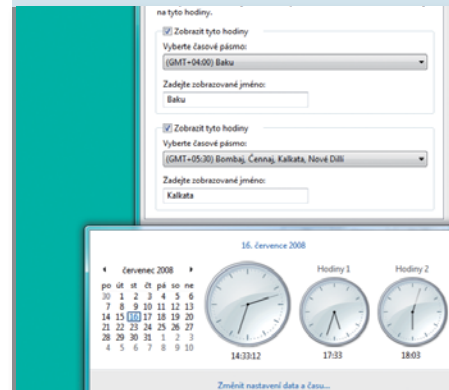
na tyto hodiny.

Zobrazit tyto hodiny
Vyberte časové pásmo:
(GMT+04:00) Baku
Zadejte zobrazované jméno:
Baku

Zobrazit tyto hodiny
Vyberte časové pásmo:
(GMT+05:30) Bombaj, Čennaj, Kalkata, Nové Dillí
Zadejte zobrazované jméno:
Kalkata

16. července 2008

červenec 2008

| po | út | st | čt | pá | so | ne |
|---|---|---|---|---|---|---|
| 30 | 1 | 2 | 3 | 4 | 5 | 6 |
| 7 | 8 | 9 | 10 | 11 | 12 | 13 |
| 14 | 15 | 16 | 17 | 18 | 19 | 20 |
| 21 | 22 | 23 | 24 | 25 | 26 | 27 |
| 28 | 29 | 30 | 31 | 1 | 2 | 3 |
| 4 | 5 | 6 | 7 | 8 | 9 | 10 |

Hodiny 1
Hodiny 2
14:33:12
17:33
18:03

Změnit nastavení data a času...